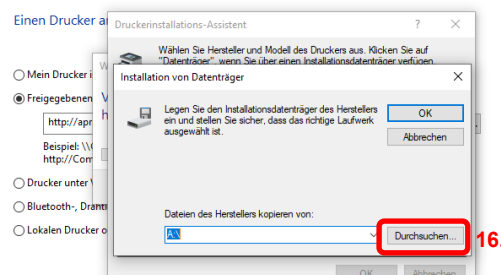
Einen Drucker a

Druckerinstallations-Assistent

Wählen Sie Hersteller und Modell des Druckers aus. Klicken Sie auf "Datenträger", wenn Sie über einen Installationsdatenträger verfügen

Mein Drucker i

Freigegebenen V

http://apr

Beispiel: \\(
http://Com

Drucker unter V

Bluetooth-, Drahtl

Lokalen Drucker o

Installation von Datenträger

Legen Sie den Installationsdatenträger des Herstellers ein und stellen Sie sicher, dass das richtige Laufwerk ausgewählt ist.

OK

Abbrechen

Dateien des Herstellers kopieren von:

A:\

Durchsuchen...

16.

OK

Abbrechen